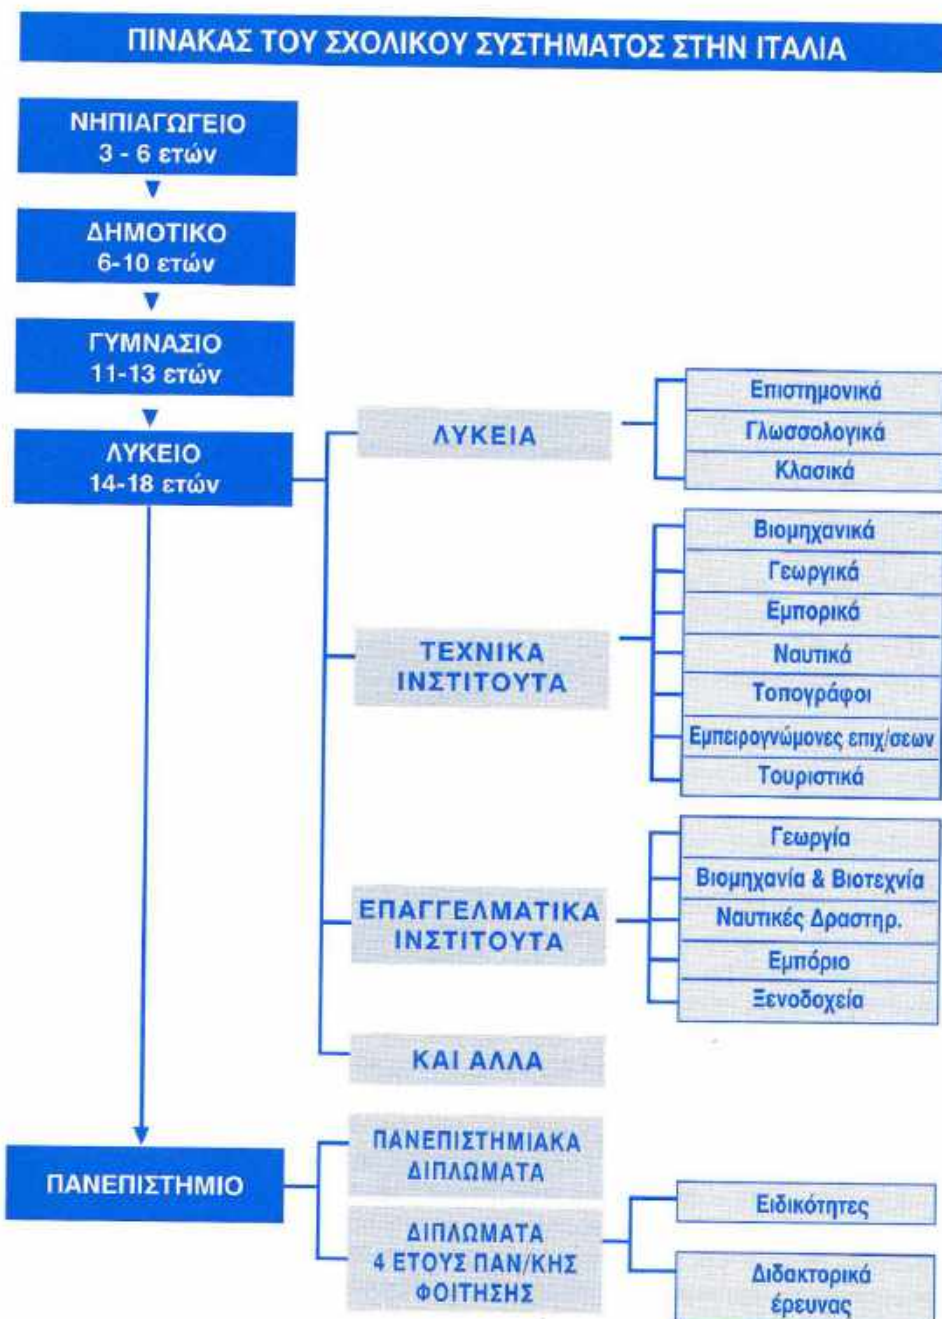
ΠΙΝΑΚΑΣ ΤΟΥ ΣΧΟΛΙΚΟΥ ΣΥΣΤΗΜΑΤΟΣ ΣΤΗΝ ΙΤΑΛΙΑ

ΝΗΠΙΑΓΩΓΕΙΟ
3 - 6 ετών

ΔΗΜΟΤΙΚΟ
6-10 ετών

ΓΥΜΝΑΣΙΟ
11-13 ετών

ΛΥΚΕΙΟ
14-18 ετών

ΛΥΚΕΙΑ

Επιστημονικά
Γλωσσολογικά
Κλασικά

ΤΕΧΝΙΚΑ ΙΝΣΤΙΤΟΥΤΑ

Βιομηχανικά
Γεωργικά
Εμπορικά
Ναυτικά
Τοπογράφοι
Εμπειρογνώμονες επιχ/σεων
Τουριστικά

ΕΠΑΓΓΕΛΜΑΤΙΚΑ ΙΝΣΤΙΤΟΥΤΑ

Γεωργία
Βιομηχανία & Βιοτεχνία
Ναυτικές Δραστηρ.
Εμπόριο
Ξενοδοχεία

ΚΑΙ ΑΛΛΑ

ΠΑΝΕΠΙΣΤΗΜΙΟ

ΠΑΝΕΠΙΣΤΗΜΙΑΚΑ ΔΙΠΛΩΜΑΤΑ

ΔΙΠΛΩΜΑΤΑ 4 ΕΤΟΥΣ ΠΑΝ/ΚΗΣ ΦΟΙΤΗΣΗΣ

Ειδικότητες
Διδακτορικά έρευνας